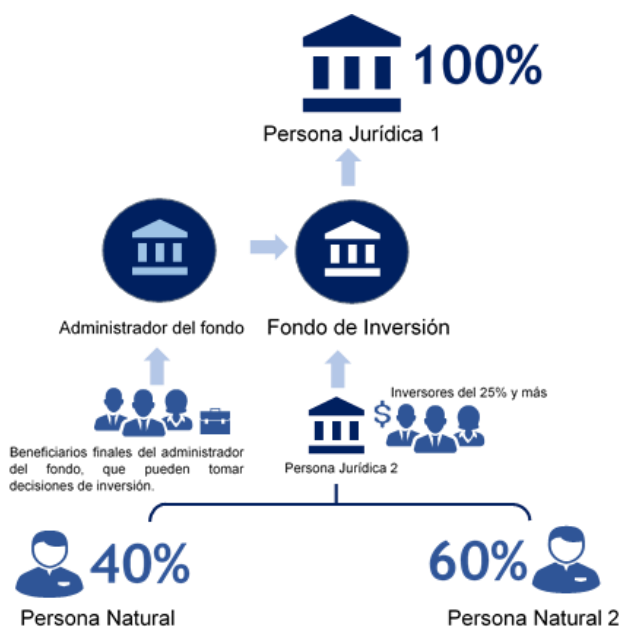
100%

Persona Jurídica 1

Administrador del fondo

Fondo de Inversión

Inversores del 25% y más

$

Beneficiarios finales del administrador del fondo, que pueden tomar decisiones de inversión.

Persona Jurídica 2

40%

60%

Persona Natural

Persona Natural 2